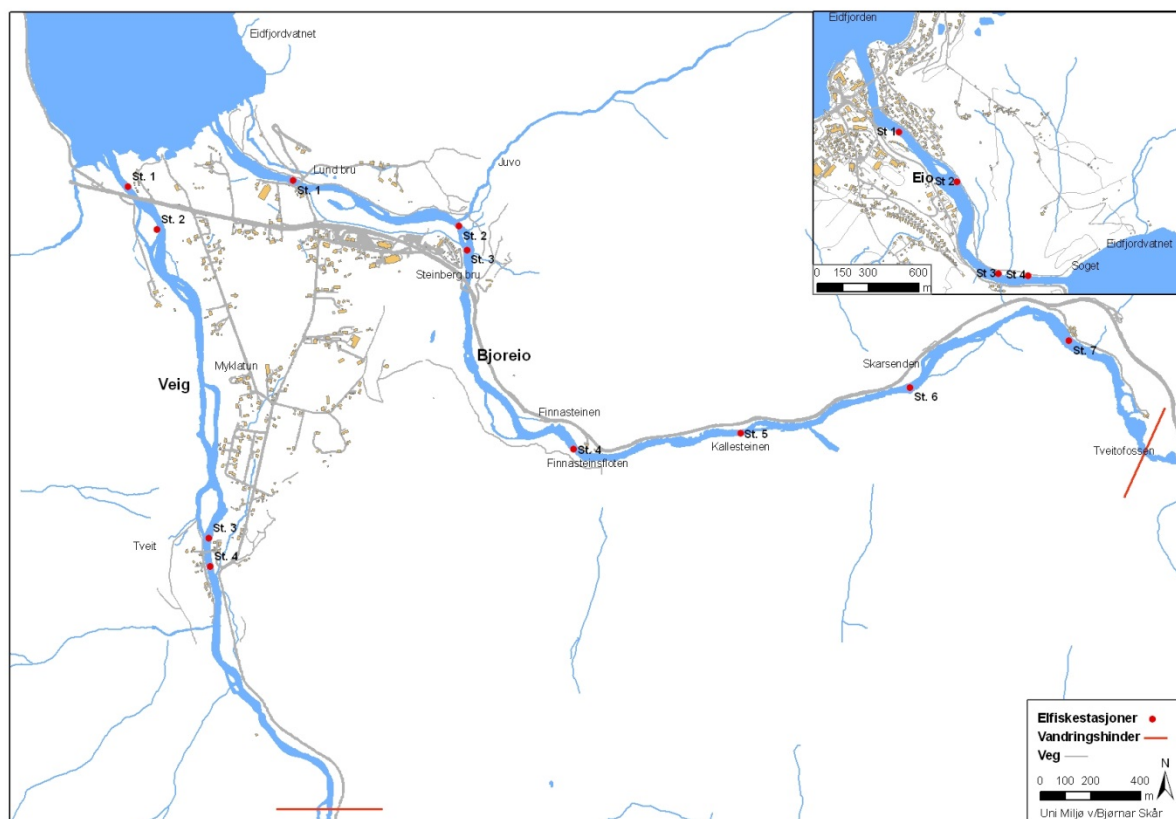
Eidfjordvatnet

St. 1

Lund bru

St. 1

Juvo

St. 2

St. 2

St. 3

Steinberg bru

Myklatun

Veig

Bjoreio

Finnasteinen

St. 4

Finnasteinsfloten

St. 5

Kallesteinen

Skarsenden

St. 6

St. 7

Tveitofossen

St. 3

Tveit

St. 4

Eidfjorden

St 1

Eio

St 2

Eidfjordvatnet

St 3

St 4

Soget

0 150 300 600 m

Elfiskestasjoner
Vandringshinder
Veg

0 100 200 400 m

N

Uni Miljø v/Bjørnar Skår